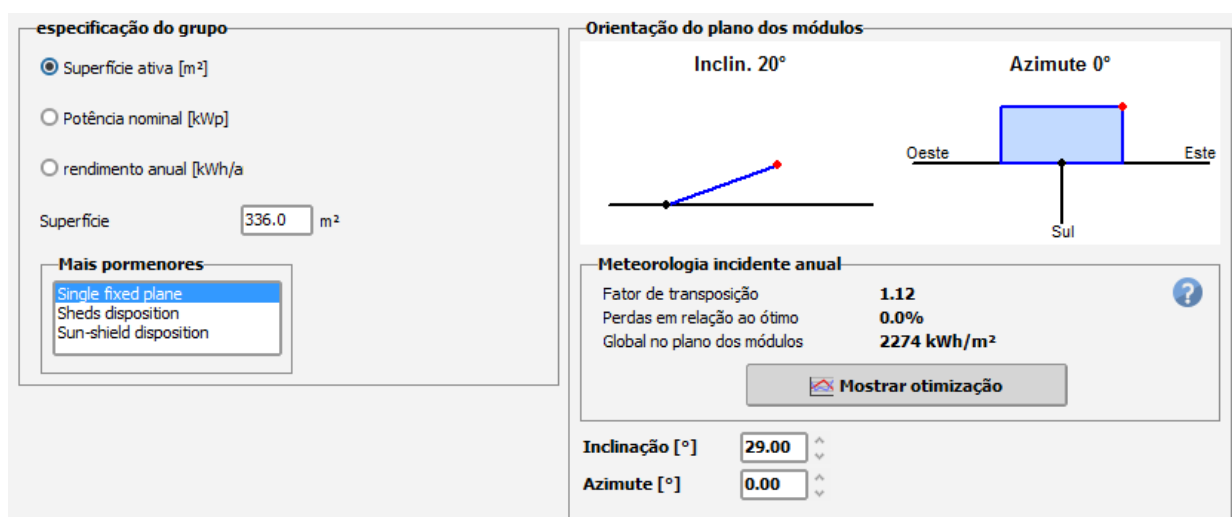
especificação do grupo

Superfície ativa [m²]

Potência nominal [kWp]

rendimento anual [kWh/a

Superfície 336.0 m²

Mais pormenores

Single fixed plane
Sheds disposition
Sun-shield disposition

Orientação do plano dos módulos

Inclin. 20°

Azimute 0°

Oeste Este

Sul

Meteorologia incidente anual

| | |
|---|---|
| Fator de transposição | 1.12 |
| Perdas em relação ao ótimo | 0.0% |
| Global no plano dos módulos | 2274 kWh/m² |

?

Mostrar otimização

Inclinação [°] 29.00

Azimute [°] 0.00